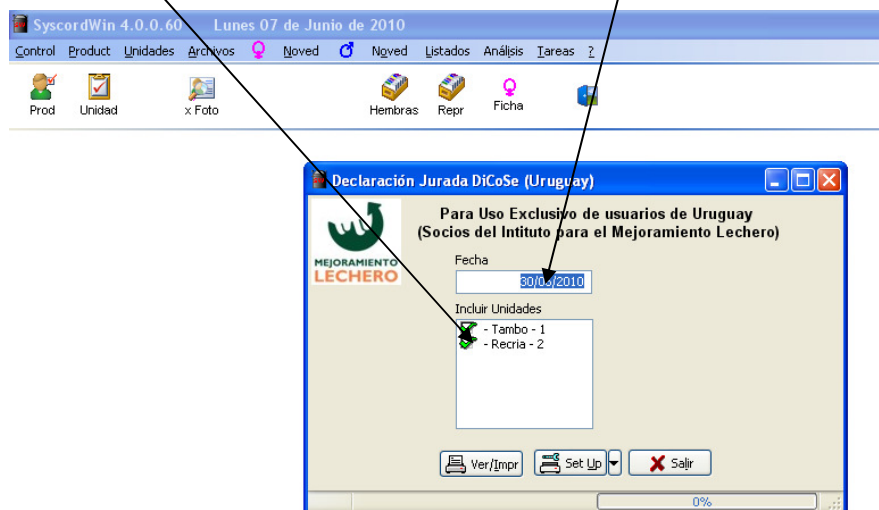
SyscordWin 4.0.0.60 Lunes 07 de Junio de 2010

Control Product Unidades Archivos ♀ Noved ♂ Noved Listados Análisis Tareas ?

Prod Unidad x Foto Hembras Repr Ficha

Declaración Jurada DiCoSe (Uruguay)

MEJORAMIENTO LECHERO

Para Uso Exclusivo de usuarios de Uruguay
(Socios del Intituto para el Mejoramiento Lechero)

Fecha
30/0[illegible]/2010

Incluir Unidades
- Tambo - 1
- Recria - 2

Ver/Impr Set Up Salir

0%